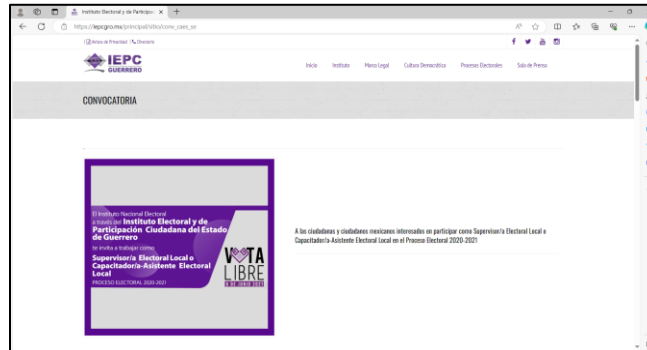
Instituto Electoral y de Participac ×

https://iepcgro.mx/principal/sitio/conv_caes_se

Aviso de Privacidad | Directorio

IEPC GUERRERO

Inicio Instituto Marco Legal Cultura Democrática Procesos Electorales Sala de Prensa

CONVOCATORIA

El Instituto Nacional Electoral a través del Instituto Electoral y de Participación Ciudadana del Estado de Guerrero te invita a trabajar como Supervisor/a Electoral Local o Capacitador/a-Asistente Electoral Local PROCESO ELECTORAL 2020-2021

VOTA LIBRE 6 DE JUNIO 2021

A las ciudadanas y ciudadanos mexicanos interesados en participar como Supervisor/a Electoral Local o Capacitador/a-Asistente Electoral Local en el Proceso Electoral 2020-2021